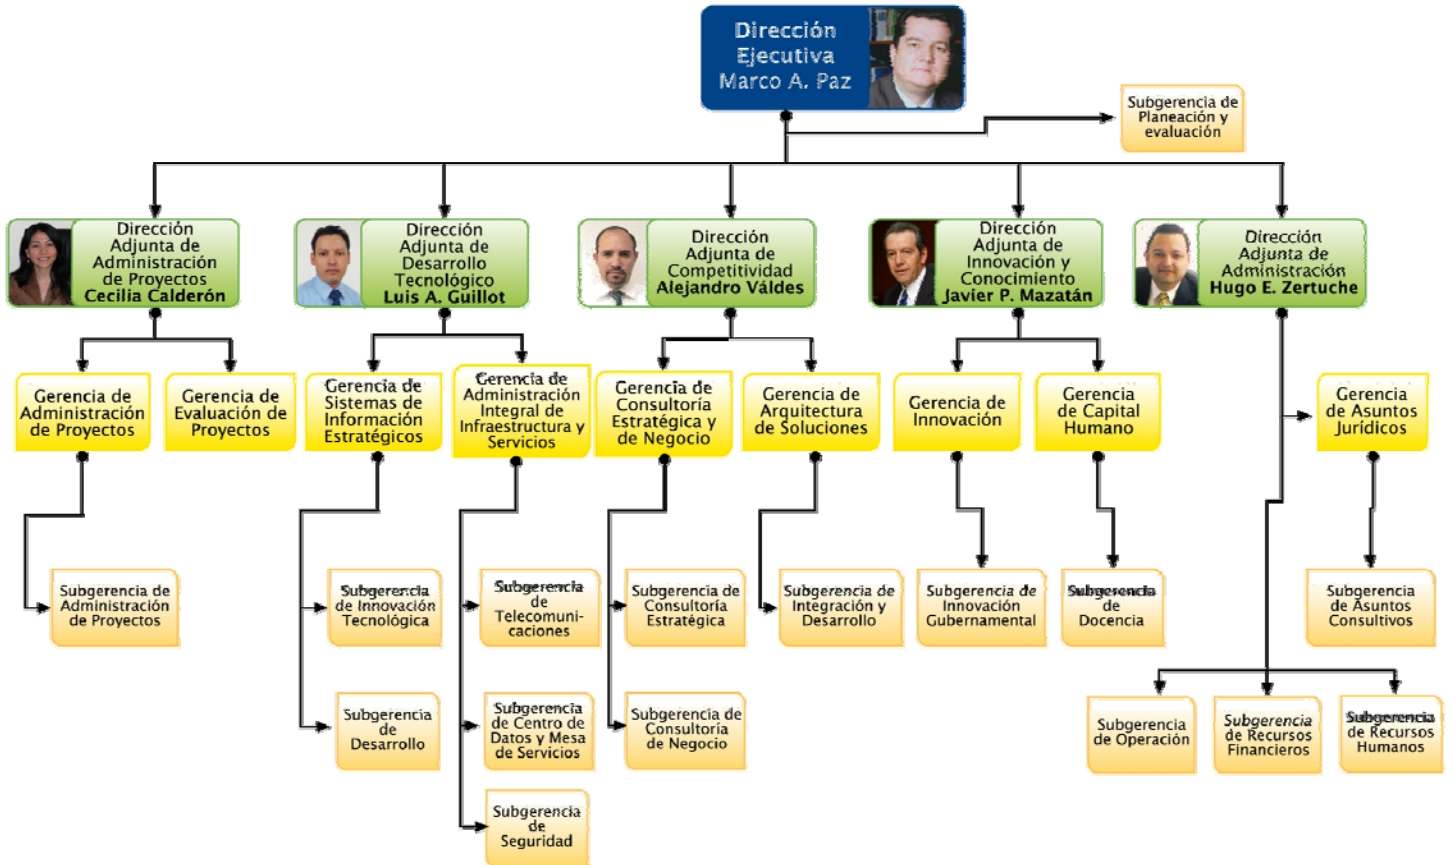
Dirección Ejecutiva Marco A. Paz

Subgerencia de Planeación y evaluación

Dirección Adjunta de Administración de Proyectos Cecilia Calderón

Dirección Adjunta de Desarrollo Tecnológico Luis A. Guillot

Dirección Adjunta de Competitividad Alejandro Váldes

Dirección Adjunta de Innovación y Conocimiento Javier P. Mazatán

Dirección Adjunta de Administración Hugo E. Zertuche

Gerencia de Administración de Proyectos

Gerencia de Evaluación de Proyectos

Gerencia de Sistemas de Información Estratégicos

Gerencia de Administración Integral de Infraestructura y Servicios

Gerencia de Consultoría Estratégica y de Negocio

Gerencia de Arquitectura de Soluciones

Gerencia de Innovación

Gerencia de Capital Humano

Gerencia de Asuntos Jurídicos

Subgerencia de Administración de Proyectos

Subgerencia de Innovación Tecnológica

Subgerencia de Desarrollo

Subgerencia de Telecomunicaciones

Subgerencia de Centro de Datos y Mesa de Servicios

Subgerencia de Seguridad

Subgerencia de Consultoría Estratégica

Subgerencia de Consultoría de Negocio

Subgerencia de Integración y Desarrollo

Subgerencia de Innovación Gubernamental

Subgerencia de Docencia

Subgerencia de Asuntos Consultivos

Subgerencia de Operación

Subgerencia de Recursos Financieros

Subgerencia de Recursos Humanos